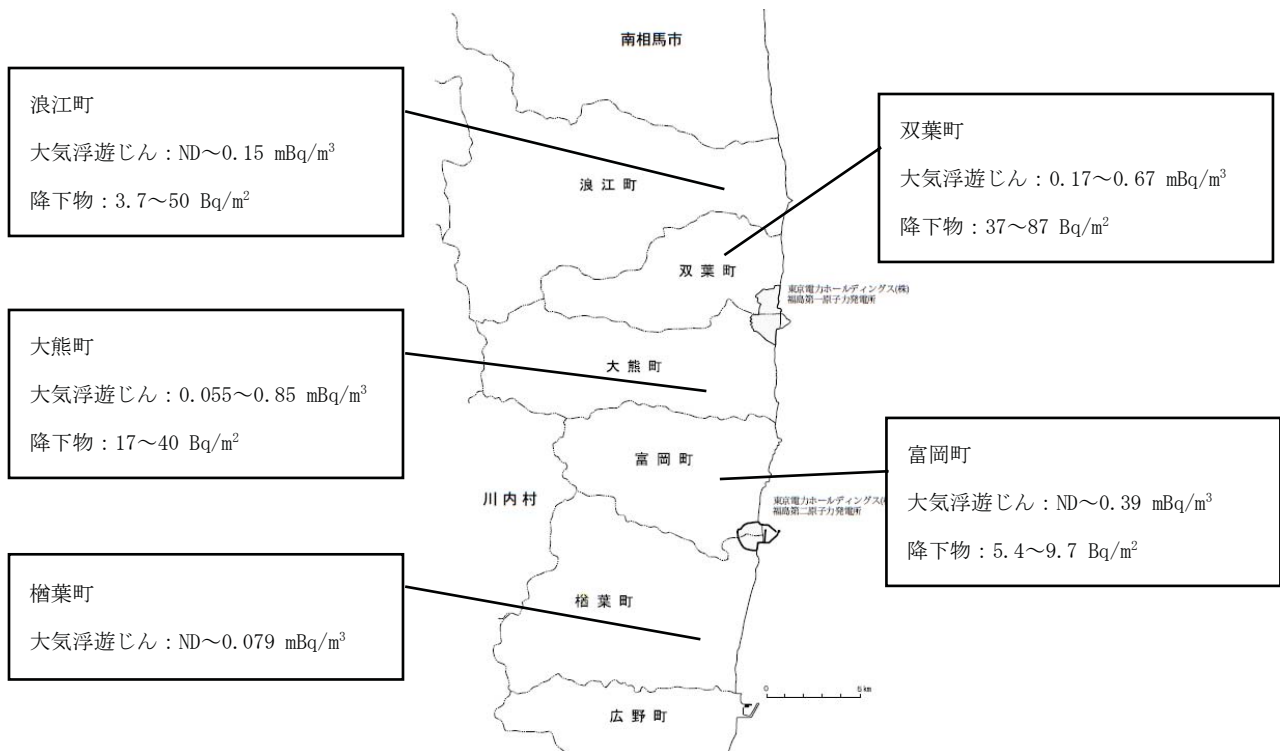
南相馬市

浪江町

大気浮遊じん：ND～0.15 mBq/m$^3$

降下物：3.7～50 Bq/m$^2$

双葉町

大気浮遊じん：0.17～0.67 mBq/m$^3$

降下物：37～87 Bq/m$^2$

浪 江 町

双 葉 町

東京電力ホールディングス(株) 福島第一原子力発電所

大熊町

大気浮遊じん：0.055～0.85 mBq/m$^3$

降下物：17～40 Bq/m$^2$

大 熊 町

富 岡 町

富岡町

大気浮遊じん：ND～0.39 mBq/m$^3$

降下物：5.4～9.7 Bq/m$^2$

川 内 村

東京電力ホールディングス(株) 福島第二原子力発電所

楢葉町

大気浮遊じん：ND～0.079 mBq/m$^3$

楢 葉 町

0

5 km

広 野 町